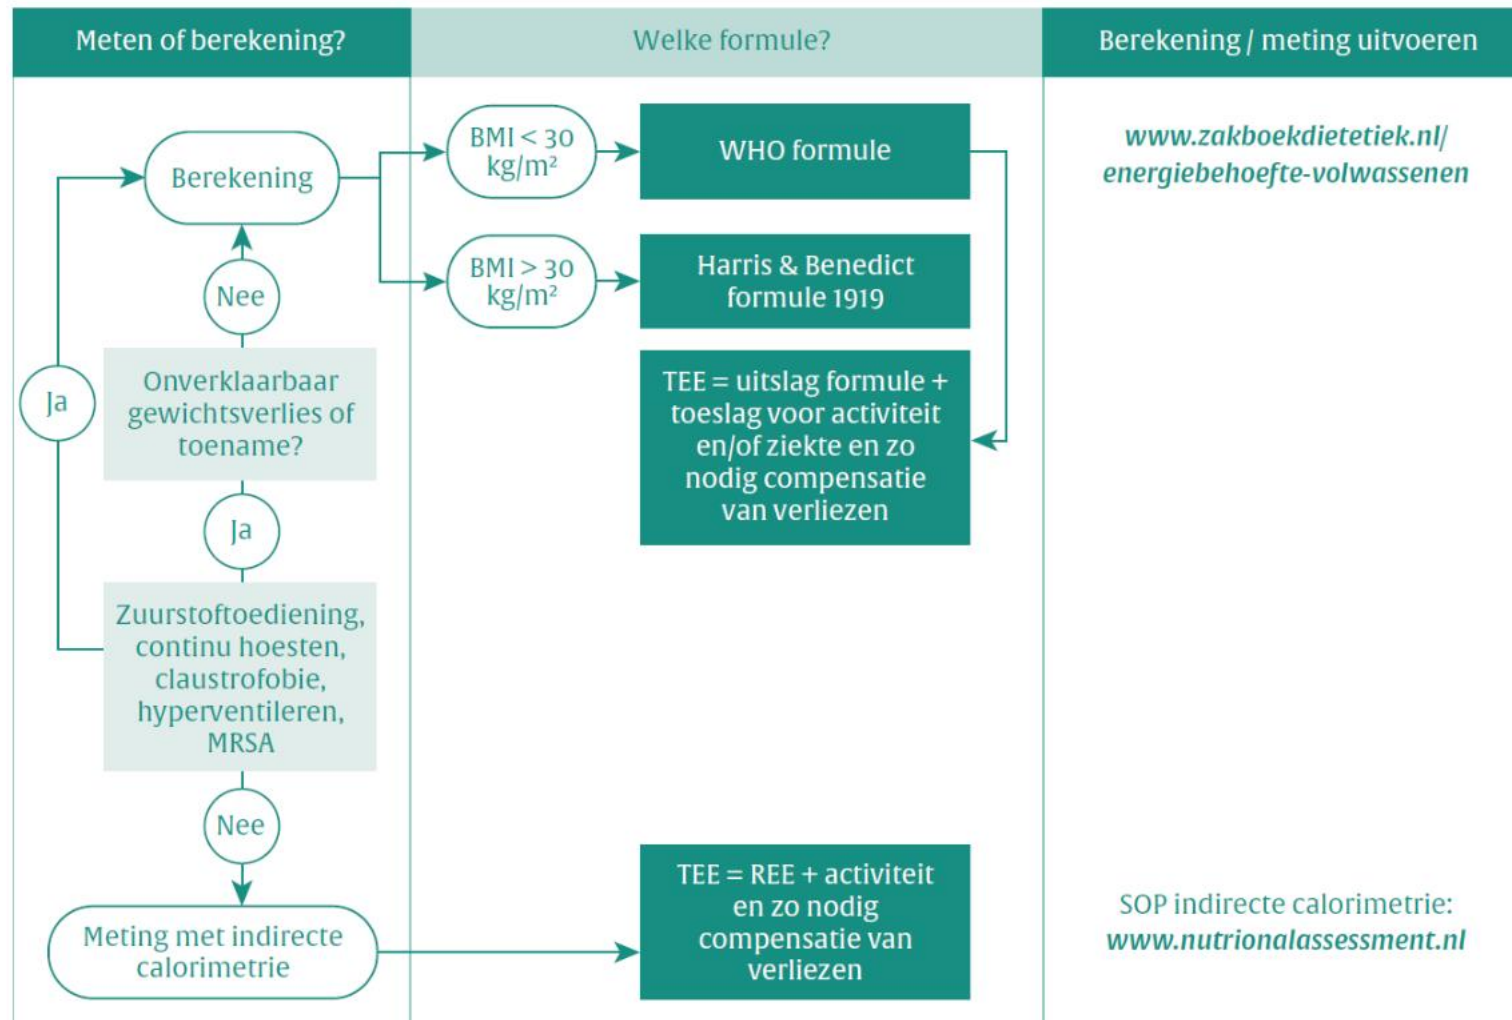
Meten of berekening?

Welke formule?

Berekening / meting uitvoeren

Berekening

Nee

Ja

Onverklaarbaar gewichtsverlies of toename?

Ja

Zuurstoftoediening, continu hoesten, claustrofobie, hyperventileren, MRSA

Nee

Meting met indirecte calorimetrie

BMI < 30 kg/m²

BMI > 30 kg/m²

WHO formule

Harris & Benedict formule 1919

TEE = uitslag formule + toeslag voor activiteit en/of ziekte en zo nodig compensatie van verliezen

TEE = REE + activiteit en zo nodig compensatie van verliezen

www.zakboekdietetiek.nl/energiebehoefte-volwassenen

SOP indirecte calorimetrie: www.nutritionalassessment.nl